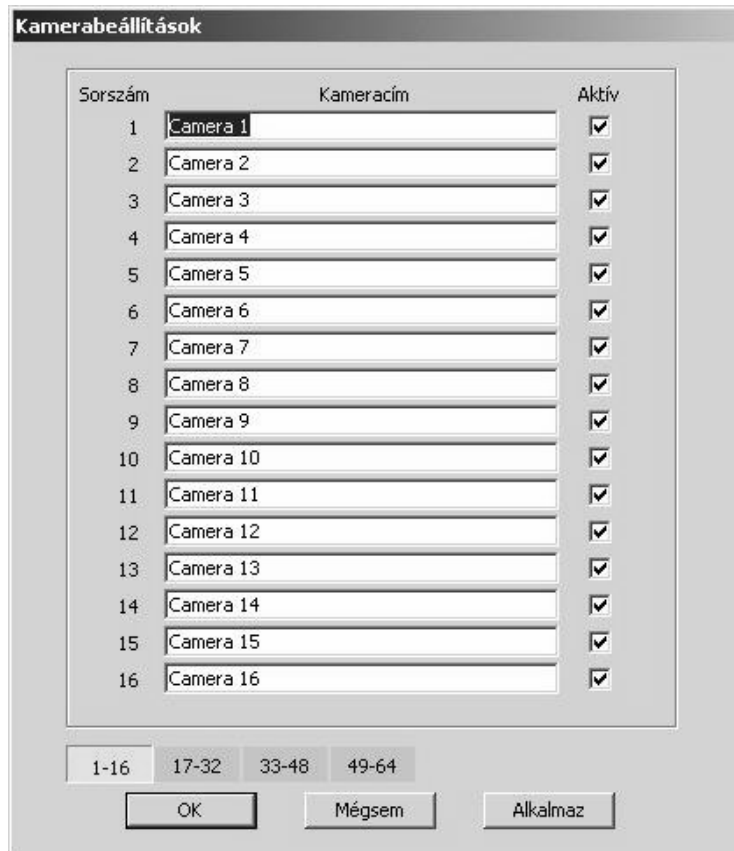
Kamerabeállítások

| Sorszám | Kameracím | Aktív |
|---|---|---|
| 1 | Camera 1 | ☑ |
| 2 | Camera 2 | ☑ |
| 3 | Camera 3 | ☑ |
| 4 | Camera 4 | ☑ |
| 5 | Camera 5 | ☑ |
| 6 | Camera 6 | ☑ |
| 7 | Camera 7 | ☑ |
| 8 | Camera 8 | ☑ |
| 9 | Camera 9 | ☑ |
| 10 | Camera 10 | ☑ |
| 11 | Camera 11 | ☑ |
| 12 | Camera 12 | ☑ |
| 13 | Camera 13 | ☑ |
| 14 | Camera 14 | ☑ |
| 15 | Camera 15 | ☑ |
| 16 | Camera 16 | ☑ |

1-16 17-32 33-48 49-64

OK Mégsem Alkalmaz